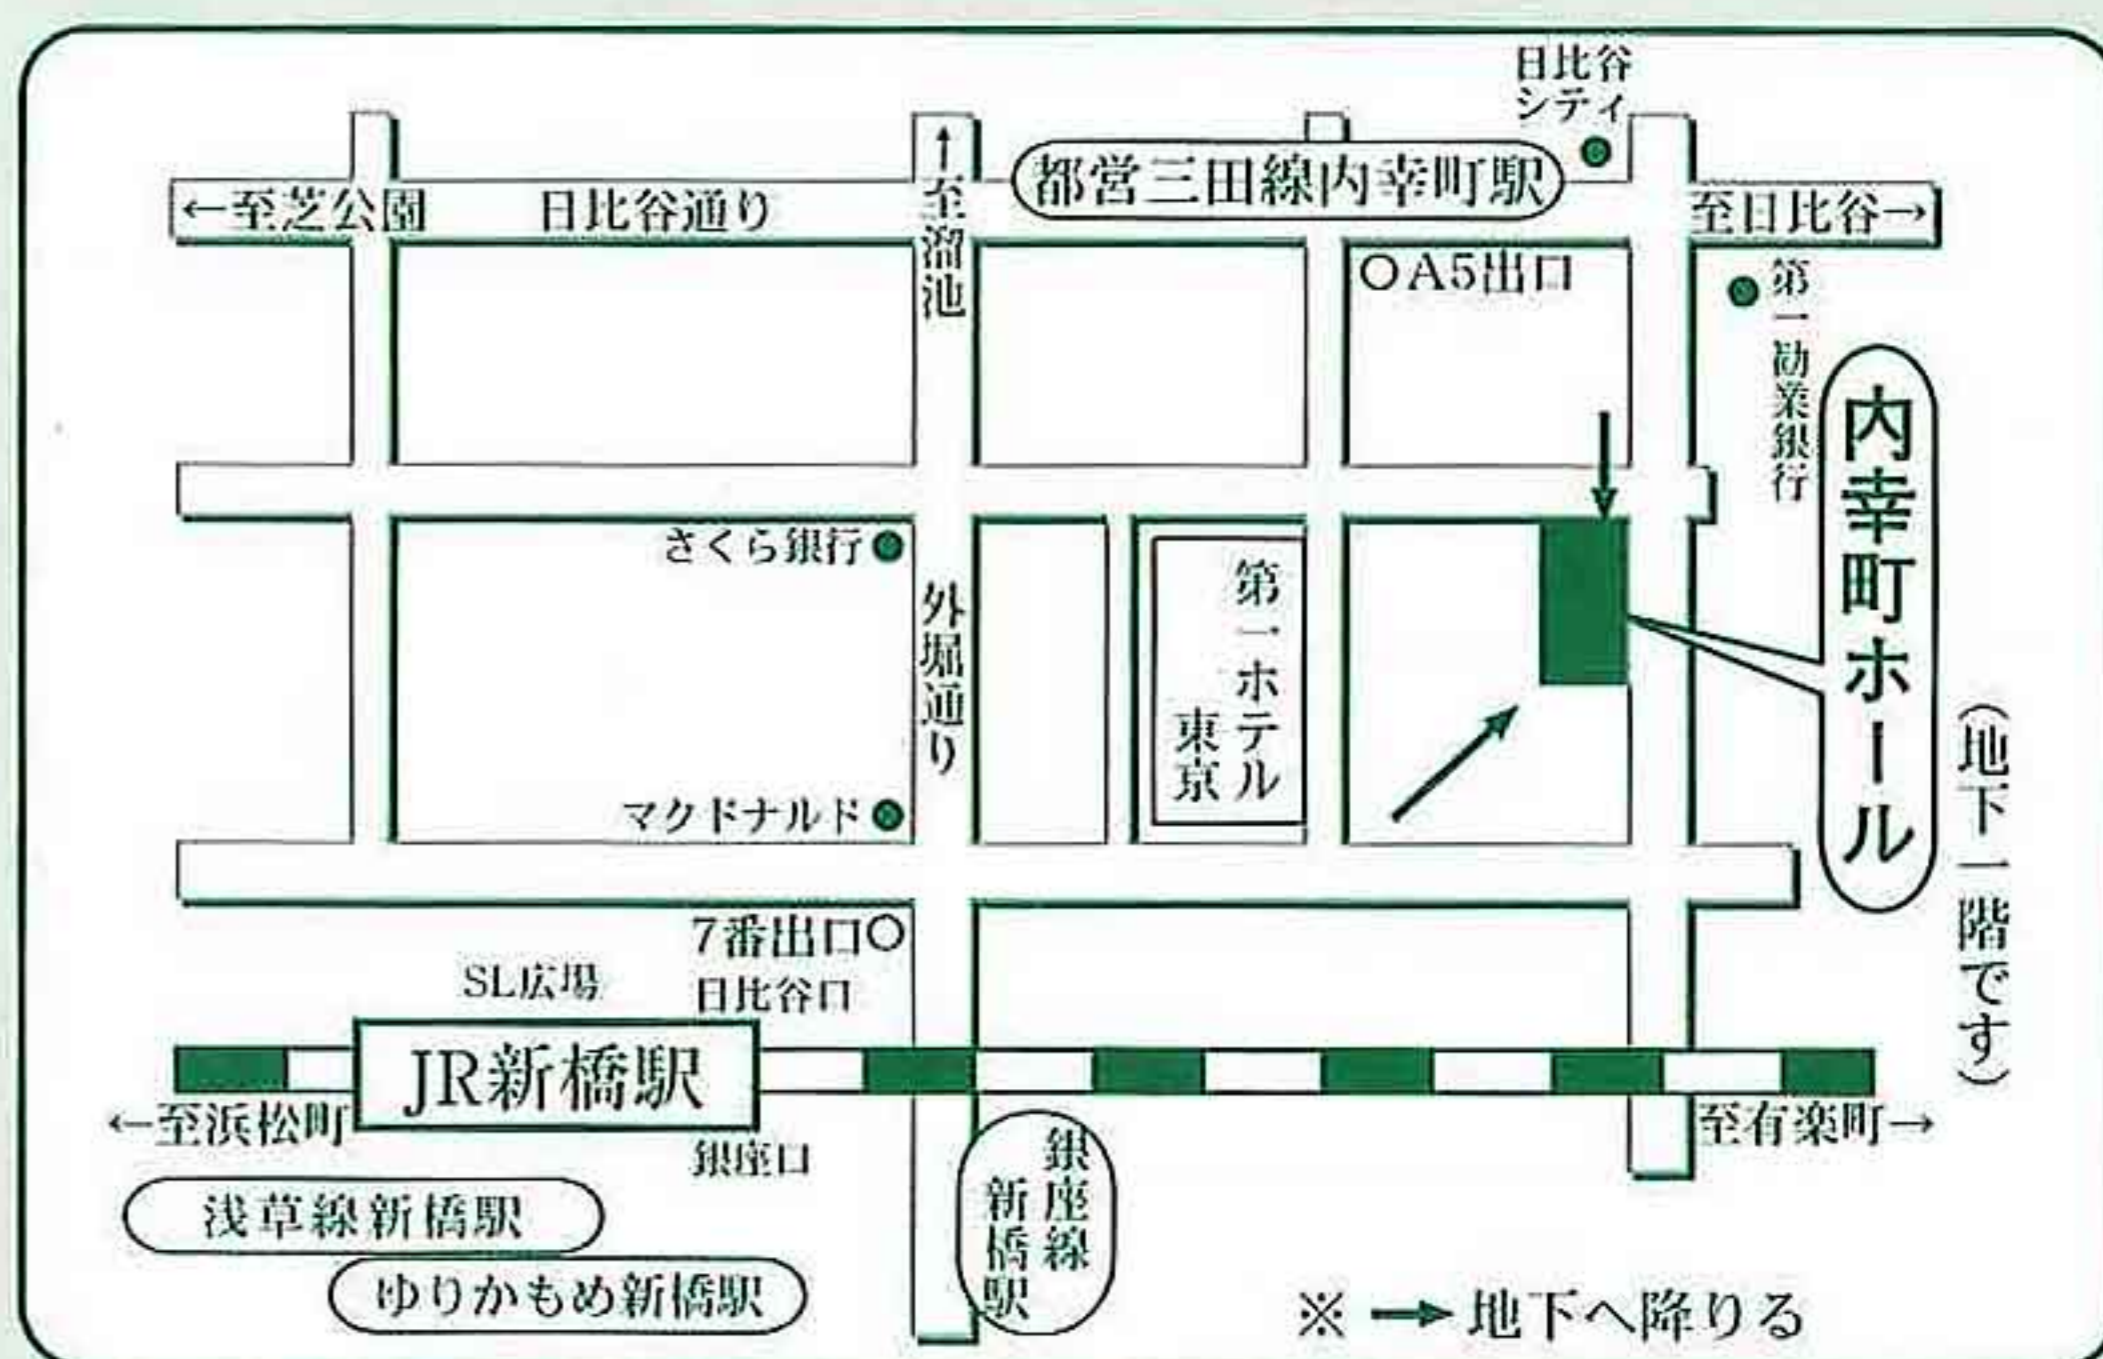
日比谷シティ
都営三田線内幸町駅
←至芝公園
日比谷通り
↑至溜池
至日比谷→
○A5出口
第一勧業銀行
内幸町ホール
（地下一階です）
さくら銀行
外堀通り
第一ホテル東京
マクドナルド
7番出口○
SL広場
日比谷口
JR新橋駅
←至浜松町
至有楽町→
銀座口
銀座線新橋駅
浅草線新橋駅
ゆりかもめ新橋駅
※ → 地下へ降りる